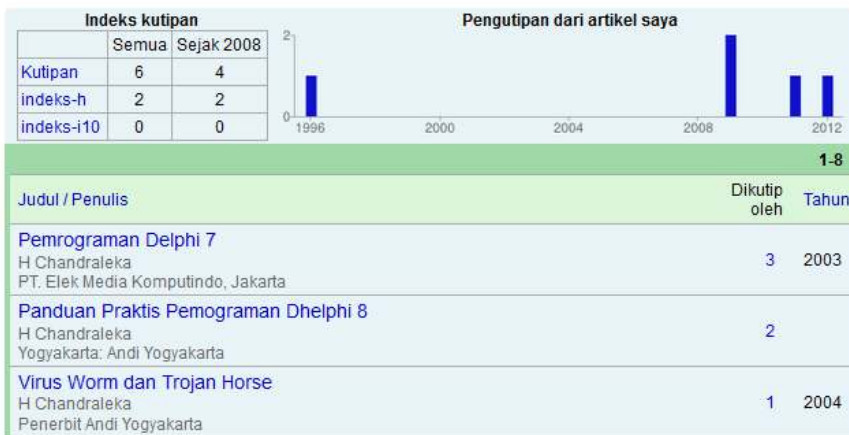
Indeks kutipan

| | Semua | Sejak 2008 |
|---|---|---|
| Kutipan | 6 | 4 |
| indeks-h | 2 | 2 |
| indeks-i10 | 0 | 0 |

Pengutipan dari artikel saya

2
1
0
1996 2000 2004 2008 2012

1-8

| Judul / Penulis | Dikutip oleh | Tahun |
|---|---|---|
| Pemrograman Delphi 7<br>H Chandraleka<br>PT. Elek Media Komputindo, Jakarta | 3 | 2003 |
| Panduan Praktis Pemograman Dhelphi 8<br>H Chandraleka<br>Yogyakarta: Andi Yogyakarta | 2 | |
| Virus Worm dan Trojan Horse<br>H Chandraleka<br>Penerbit Andi Yogyakarta | 1 | 2004 |